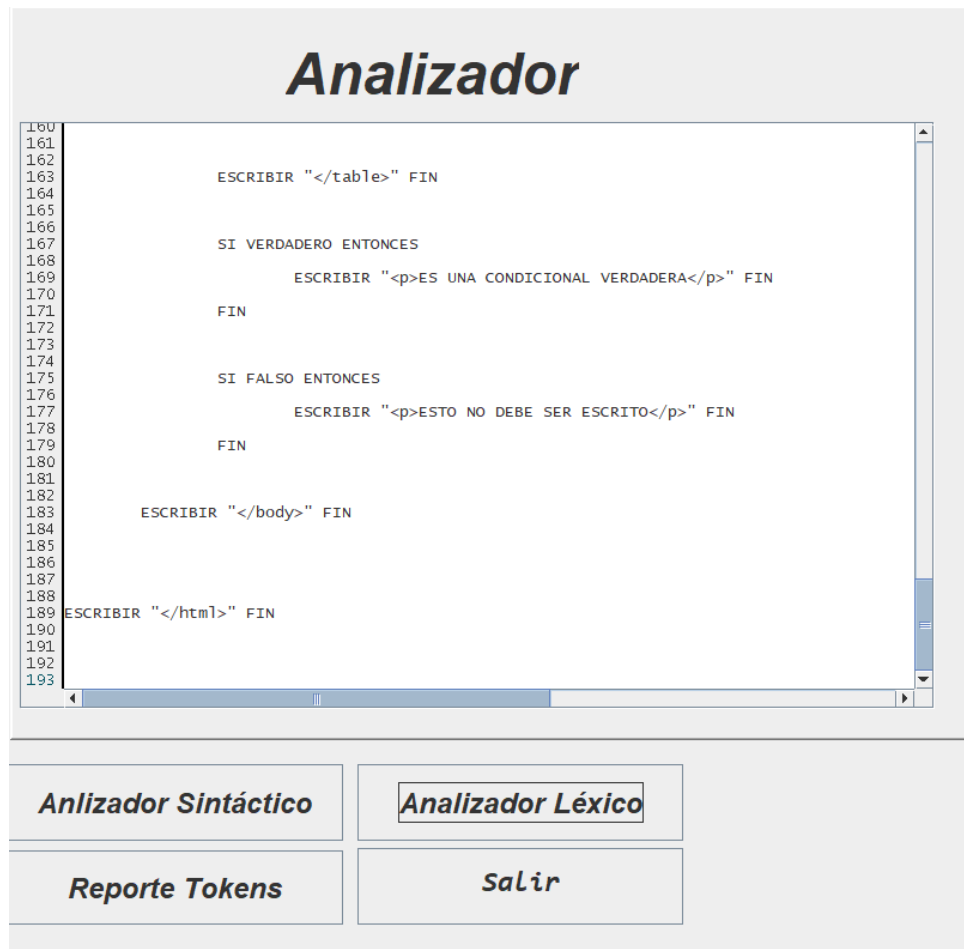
Analizador

160
161
162
163 ESCRIBIR "</table>" FIN
164
165
166
167 SI VERDADERO ENTONCES
168
169 ESCRIBIR "<p>ES UNA CONDICIONAL VERDADERA</p>" FIN
170
171 FIN
172
173
174
175 SI FALSO ENTONCES
176
177 ESCRIBIR "<p>ESTO NO DEBE SER ESCRITO</p>" FIN
178
179 FIN
180
181
182
183 ESCRIBIR "</body>" FIN
184
185
186
187
188
189 ESCRIBIR "</html>" FIN
190
191
192
193

Anlizador Sintáctico

Analizador Léxico

Reporte Tokens

Salir